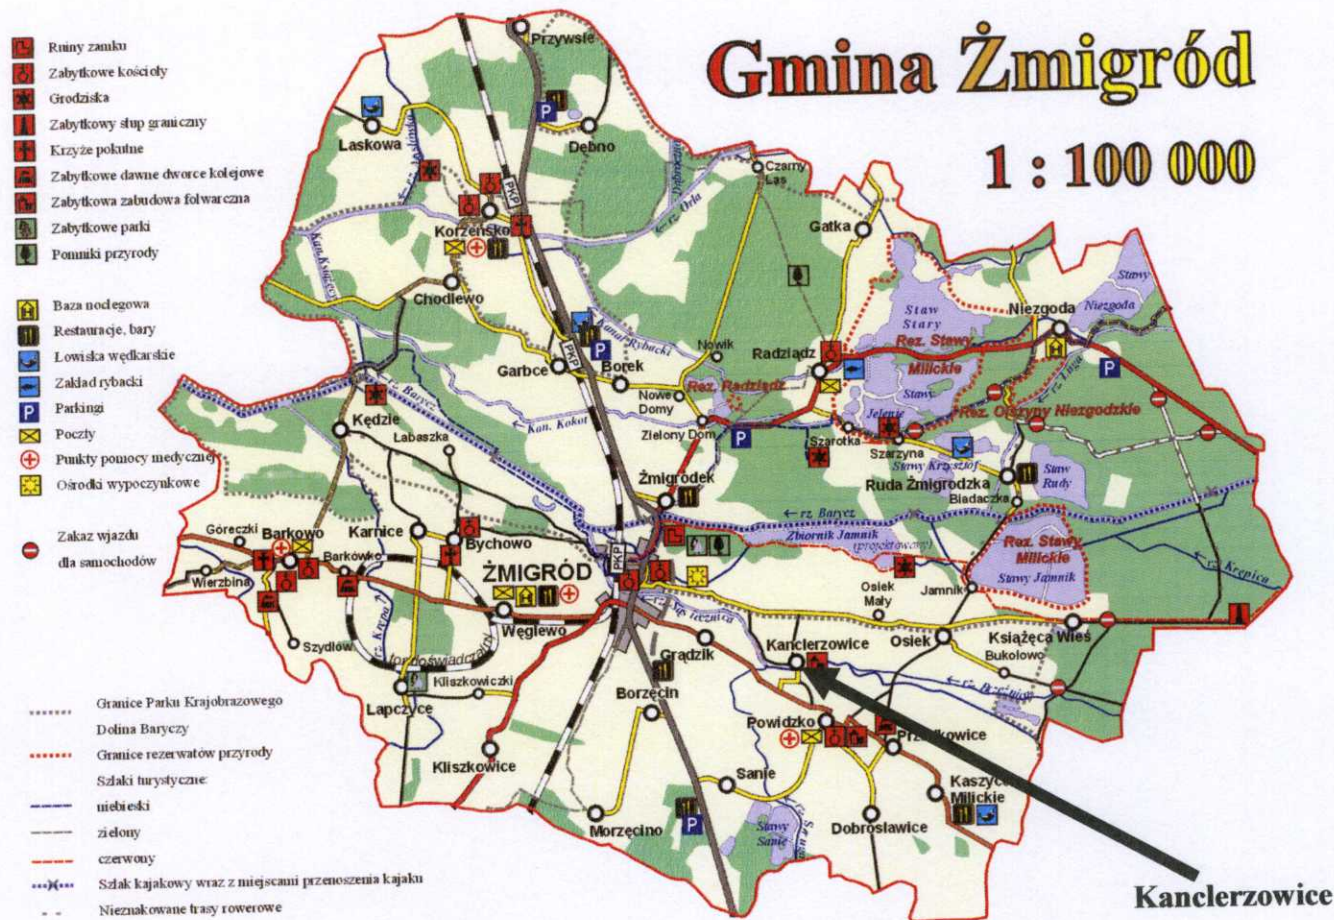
Gmina Żmigród

1 : 100 000

Ruiny zamku
Zabytkowe kościoły
Grodziska
Zabytkowy słup graniczny
Krzyże pokutne
Zabytkowe dawne dworce kolejowe
Zabytkowa zabudowa folwarczna
Zabytkowe parki
Pomniki przyrody

Baza noclegowa
Restauracje, bary
Łowiska wędkarskie
Zakład rybacki
Parkingi
Poczty
Punkty pomocy medycznej
Ośrodki wypoczynkowe

Zakaz wjazdu dla samochodów

Granice Parku Krajobrazowego
Dolina Baryczy
Granice rezerwatów przyrody
Szlaki turystyczne:
niebieski
zielony
czerwony
Szlak kajakowy wraz z miejscami przenoszenia kajaku
Nieznakowane trasy rowerowe

Przywsie
Laskowa
Dębno
Czarny Las
Korzeńsko
PKP
Gatka
Chodlewo
Niezgoda
Staw Stary
Rez. Stawy Milickie
Stawy
Niezgoda
Nowik
Radziądz
Rez. Radziądz
Garbce
Borek
Kanał Rybacki
Nowe Domy
Kędzie
Łabaszka
rz. Barycz
Kan. Kokot
Zielony Dwór
Szarotka
Szarzyna
Stawy Krzyżiof
Jelenie
Rez. Olszyny Niezgodzkie
Staw Rudy
Ruda Żmigrodzka
Biadaczka
Żmigródek
rz. Barycz
Zbiornik Jamnik (projektowany)
Rez. Stawy Milickie
Stawy Jamnik
Góreczki
Barkowo
Barkówko
Karnice
Bychowo
Wierzbina
ŻMIGRÓD
PKP
Osiek Mały
Jamnik
rz. Krępica
Szydłów
Węglewo
Osiek
Książęca Wieś
Kanclerzowice
Bukołowo
Grądzik
Kliszkowiczki
Łapczyce
Borzęcin
Powidzko
Przedkowice
Kliszkowice
Sanie
Kaszyce Milickie
Morzęcino
Stawy Sanie
Dobrosławice
rz. Orla
rz. Sąsiecznica

Kanclerzowice